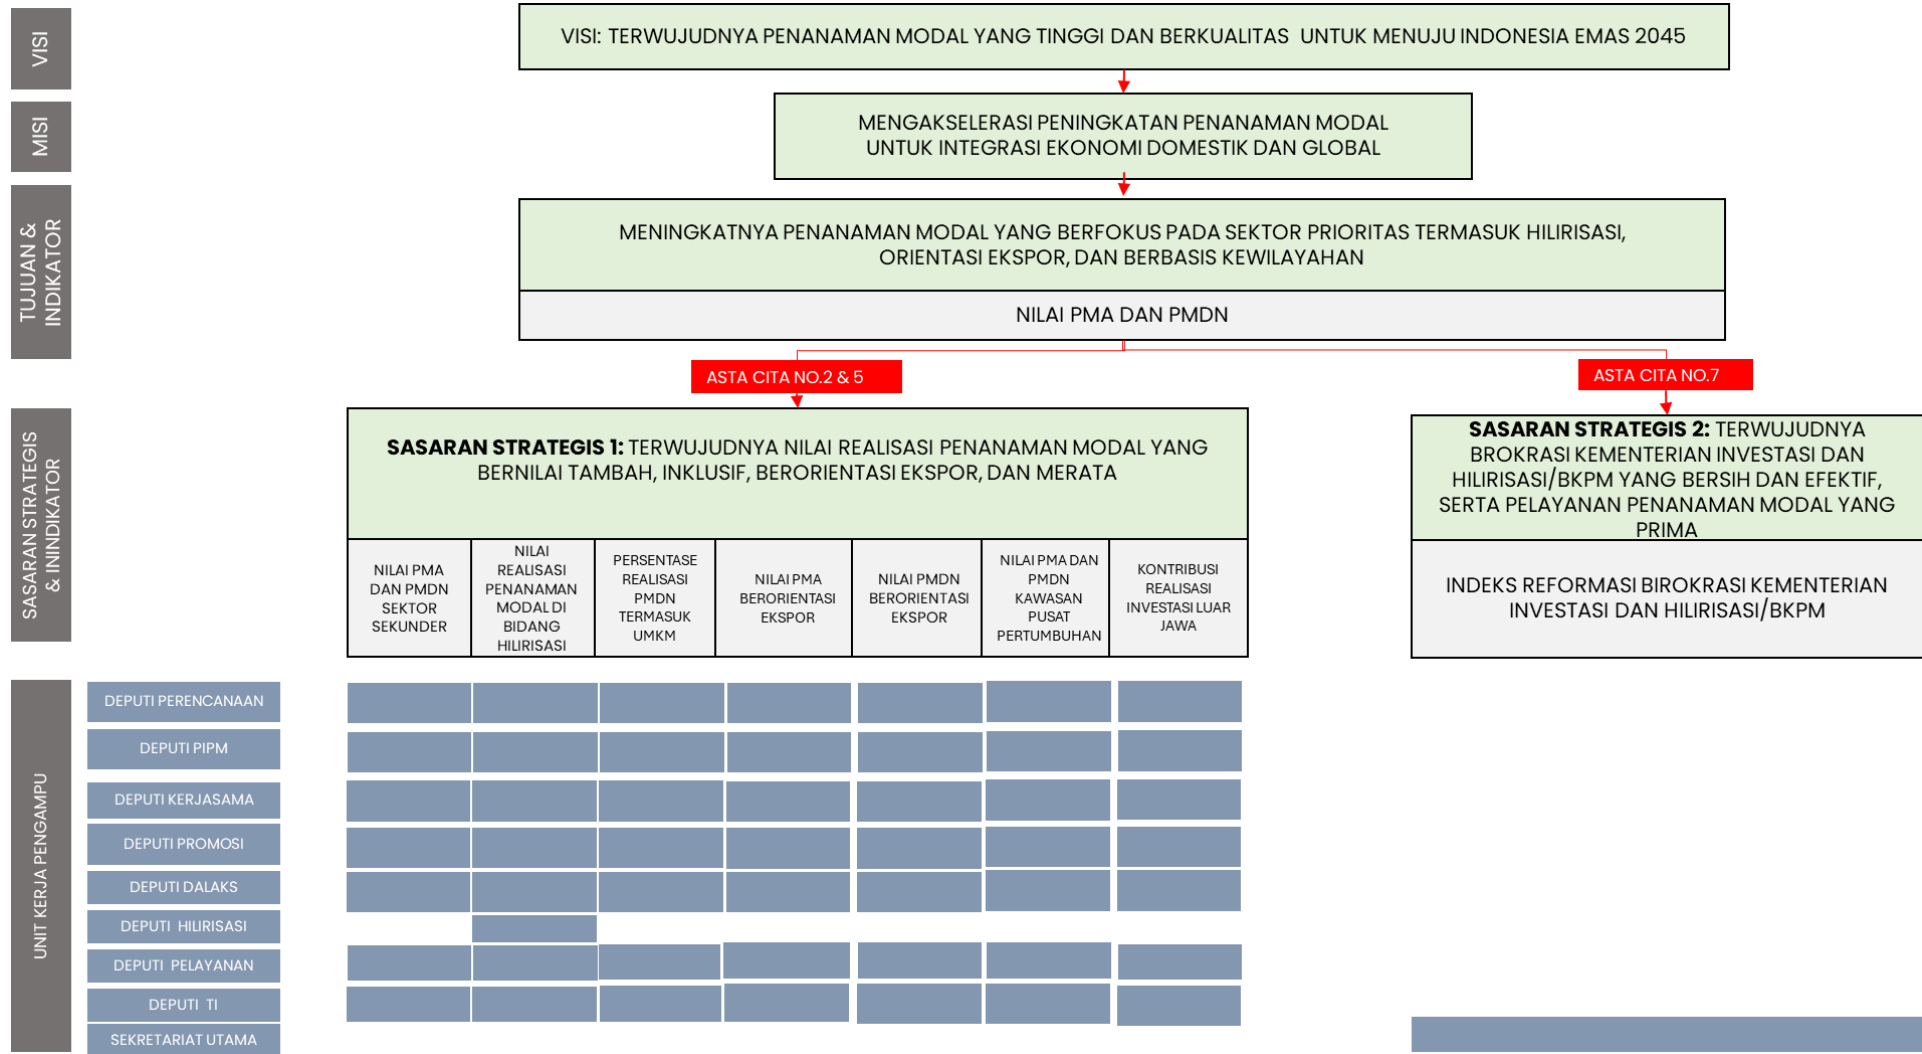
VISI

MISI

TUJUAN & INDIKATOR

SASARAN STRATEGIS & ININDIKATOR

UNIT KERJA PENGAMPU

VISI: TERWUJUDNYA PENANAMAN MODAL YANG TINGGI DAN BERKUALITAS UNTUK MENUJU INDONESIA EMAS 2045

MENGAKSELERASI PENINGKATAN PENANAMAN MODAL UNTUK INTEGRASI EKONOMI DOMESTIK DAN GLOBAL

MENINGKATNYA PENANAMAN MODAL YANG BERFOKUS PADA SEKTOR PRIORITAS TERMASUK HILIRISASI, ORIENTASI EKSPOR, DAN BERBASIS KEWILAYAHAN

NILAI PMA DAN PMDN

ASTA CITA NO.2 & 5

ASTA CITA NO.7

**SASARAN STRATEGIS 1:** TERWUJUDNYA NILAI REALISASI PENANAMAN MODAL YANG BERNILAI TAMBAH, INKLUSIF, BERORIENTASI EKSPOR, DAN MERATA

| NILAI PMA DAN PMDN SEKTOR SEKUNDER | NILAI REALISASI PENANAMAN MODAL DI BIDANG HILIRISASI | PERSENTASE REALISASI PMDN TERMASUK UMKM | NILAI PMA BERORIENTASI EKSPOR | NILAI PMDN BERORIENTASI EKSPOR | NILAI PMA DAN PMDN KAWASAN PUSAT PERTUMBUHAN | KONTRIBUSI REALISASI INVESTASI LUAR JAWA |
|---|---|---|---|---|---|---|

**SASARAN STRATEGIS 2:** TERWUJUDNYA BROKRASI KEMENTERIAN INVESTASI DAN HILIRISASI/BKPM YANG BERSIH DAN EFEKTIF, SERTA PELAYANAN PENANAMAN MODAL YANG PRIMA

INDEKS REFORMASI BIROKRASI KEMENTERIAN INVESTASI DAN HILIRISASI/BKPM

DEPUTI PERENCANAAN
DEPUTI PIPM
DEPUTI KERJASAMA
DEPUTI PROMOSI
DEPUTI DALAKS
DEPUTI HILIRISASI
DEPUTI PELAYANAN
DEPUTI TI
SEKRETARIAT UTAMA